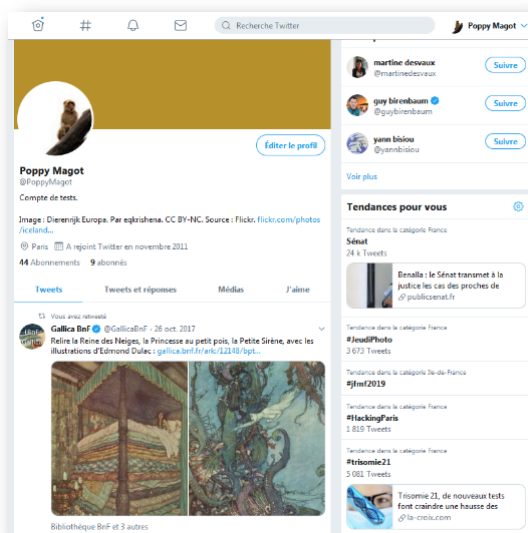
Recherche Twitter

Poppy Magot

Éditer le profil

Poppy Magot
@PoppyMagot

Compte de tests.

Image : Dierenrijk Europa. Par eqkrishena. CC BY-NC. Source : Flickr. flickr.com/photos/iceland...

Paris  A rejoint Twitter en novembre 2011

44 Abonnements  9 abonnés

Tweets  Tweets et réponses  Médias  J'aime

Vous avez retweeté

Gallica BnF @GallicaBnF · 26 oct. 2017
Relire la Reine des Neiges, la Princesse au petit pois, la Petite Sirène, avec les illustrations d'Edmond Dulac : gallica.bnf.fr/ark:/12148/bpt...

Bibliothèque BnF et 3 autres

martine desvaux
@martinedesvaux
Suivre

guy birenbaum
@guybirenbaum
Suivre

yann bisiou
@yannbisiou
Suivre

Voir plus

Tendances pour vous

Tendance dans la catégorie France
Sénat
24 k Tweets

Benalla : le Sénat transmet à la justice les cas des proches de
publicsenat.fr

Tendance dans la catégorie France
#JeudiPhoto
3 673 Tweets

Tendance dans la catégorie Île-de-France
#jfmf2019

Tendance dans la catégorie France
#HackingParis
1 819 Tweets

Tendance dans la catégorie France
#trisomie21
5 081 Tweets

Trisomie 21, de nouveaux tests font craindre une hausse des
la-croix.com